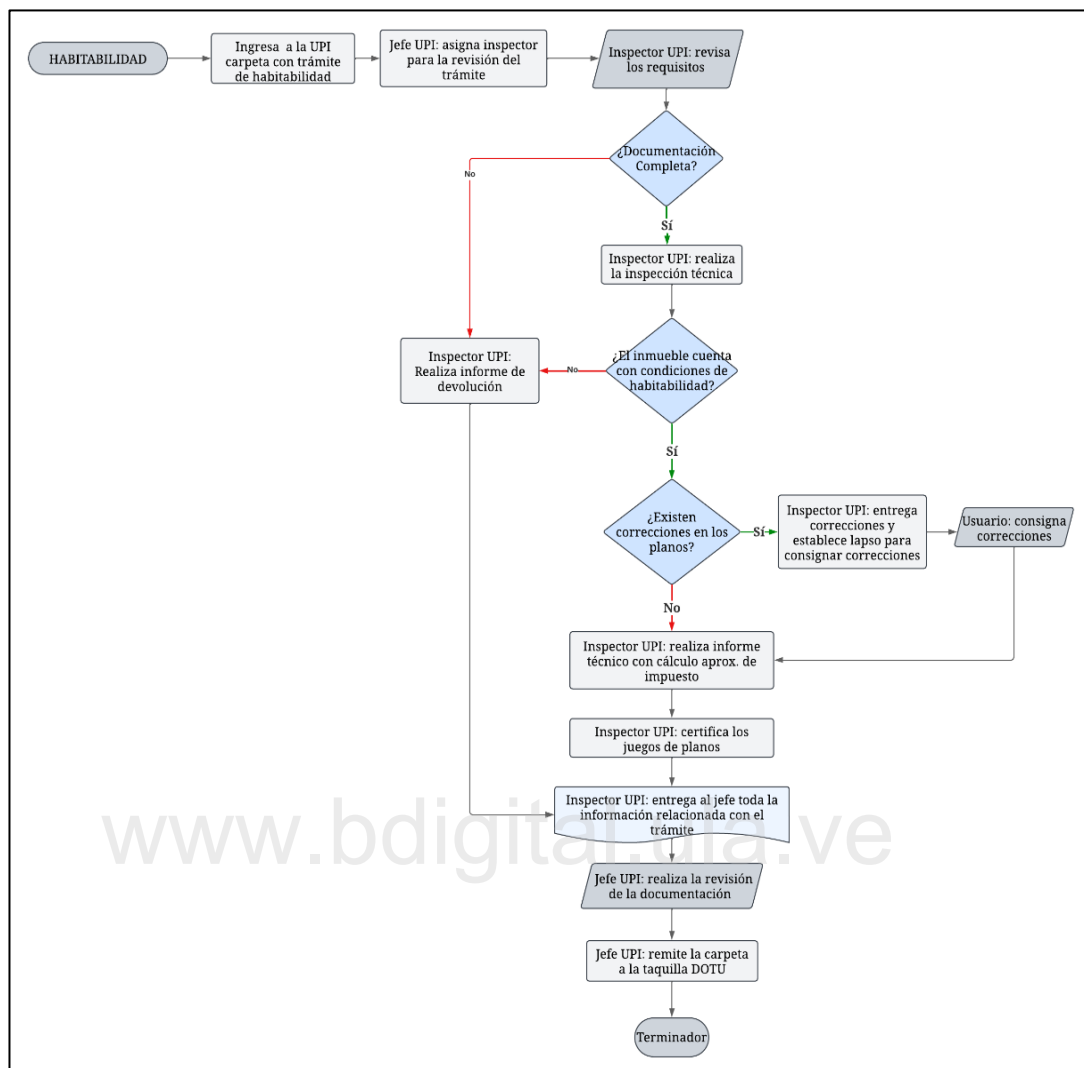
HABITABILIDAD

Ingresa a la UPI carpeta con trámite de habitabilidad

Jefe UPI: asigna inspector para la revisión del trámite

Inspector UPI: revisa los requisitos

¿Documentación Completa?

No

Sí

Inspector UPI: realiza la inspección técnica

Inspector UPI: Realiza informe de devolución

No

¿El inmueble cuenta con condiciones de habitabilidad?

Sí

¿Existen correcciones en los planos?

Sí

Inspector UPI: entrega correcciones y establece lapso para consignar correcciones

Usuario: consigna correcciones

No

Inspector UPI: realiza informe técnico con cálculo aprox. de impuesto

Inspector UPI: certifica los juegos de planos

Inspector UPI: entrega al jefe toda la información relacionada con el trámite

www.bdigital.ula.ve

Jefe UPI: realiza la revisión de la documentación

Jefe UPI: remite la carpeta a la taquilla DOTU

Terminador